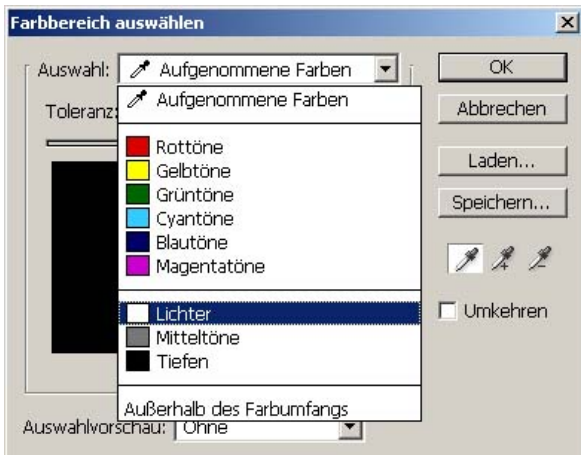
Farbbereich auswählen

Auswahl: Aufgenommene Farben

Toleranz:

Aufgenommene Farben

Rottöne
Gelbtöne
Grüntöne
Cyantöne
Blautöne
Magentatöne

Lichter
Mitteltöne
Tiefen

Außerhalb des Farbumfangs

Auswahlvorschau: Ohne

OK
Abbrechen
Laden...
Speichern...

Umkehren